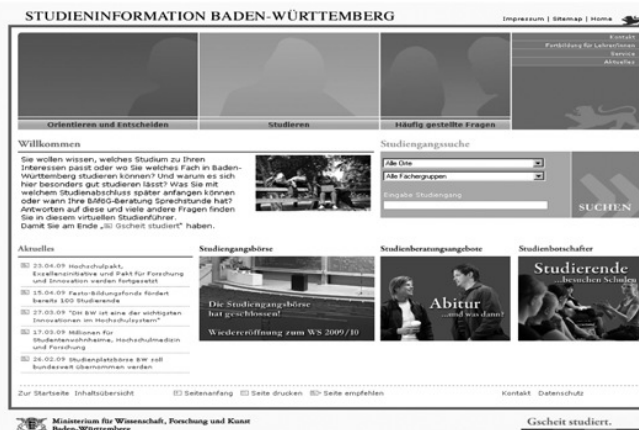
STUDIENINFORMATION BADEN-WÜRTTEMBERG

Impressum | Sitemap | Home

Kontakt
Fortbildung für Lehrer/innen
Service
Aktuelles

Orientieren und Entscheiden

Studieren

Häufig gestellte Fragen

Willkommen

Sie wollen wissen, welches Studium zu Ihren Interessen passt oder wo Sie welches Fach in Baden-Württemberg studieren können? Und warum es sich hier besonders gut studieren lässt? Was Sie mit welchem Studienabschluss später anfangen können oder wann Ihre BAföG-Beratung Sprechstunde hat? Antworten auf diese und viele andere Fragen finden Sie in diesem virtuellen Studienführer. Damit Sie am Ende „Gscheit studiert" haben.

Studiengangssuche

Alle Orte

Alle Fächergruppen

Eingabe Studiengang

SUCHEN

Aktuelles

23.04.09 Hochschulpakt, Exzellenzinitiative und Pakt für Forschung und Innovation werden fortgesetzt

15.04.09 Festo-Bildungsfonds fördert bereits 100 Studierende

27.03.09 "Die BW ist eine der wichtigsten Innovationen im Hochschulsystem"

17.03.09 Millionen für Studentenwohnheime, Hochschulmedizin und Forschung

26.02.09 Studienplatzbörse BW soll bundesweit übernommen werden

Studiengangsbörse

Die Studiengangsbörse hat geschlossen!

Wiedereröffnung zum WS 2009/10

Studienberatungsangebote

Abitur ...und was dann?

Studienbotschafter

Studierende ...besuchen Schulen

Zur Startseite Inhaltsübersicht

Seitenanfang Seite drucken Seite empfehlen

Kontakt Datenschutz

Ministerium für Wissenschaft, Forschung und Kunst Baden-Württemberg

Gscheit studiert.